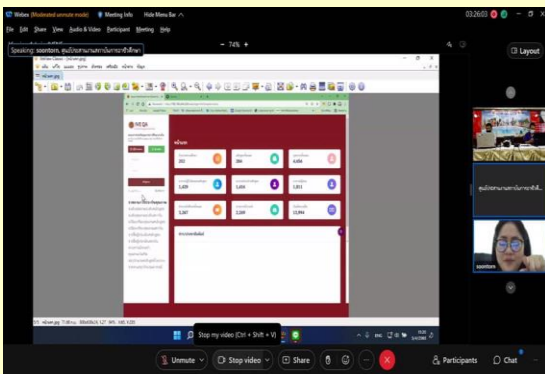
Webex (Moderated unmute mode)   Meeting Info   Hide Menu Bar

03:26:03

File  Edit  Share  View  Audio & Video  Participant  Meeting  Help

Speaking: soontorn, ศูนย์ประสานงานสถาบันการอาชีวศึกษา

74%

Layout

หน้าแรก

INEQA

382
384
4,606
1,409
1,414
1,811
3,387
2,209
12,894

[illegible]

ศูนย์ประสานงานสถาบันการอาชีวศึ...

soontorn

Stop my video (Ctrl + Shift + V)

Unmute   Stop video   Share   Participants   Chat